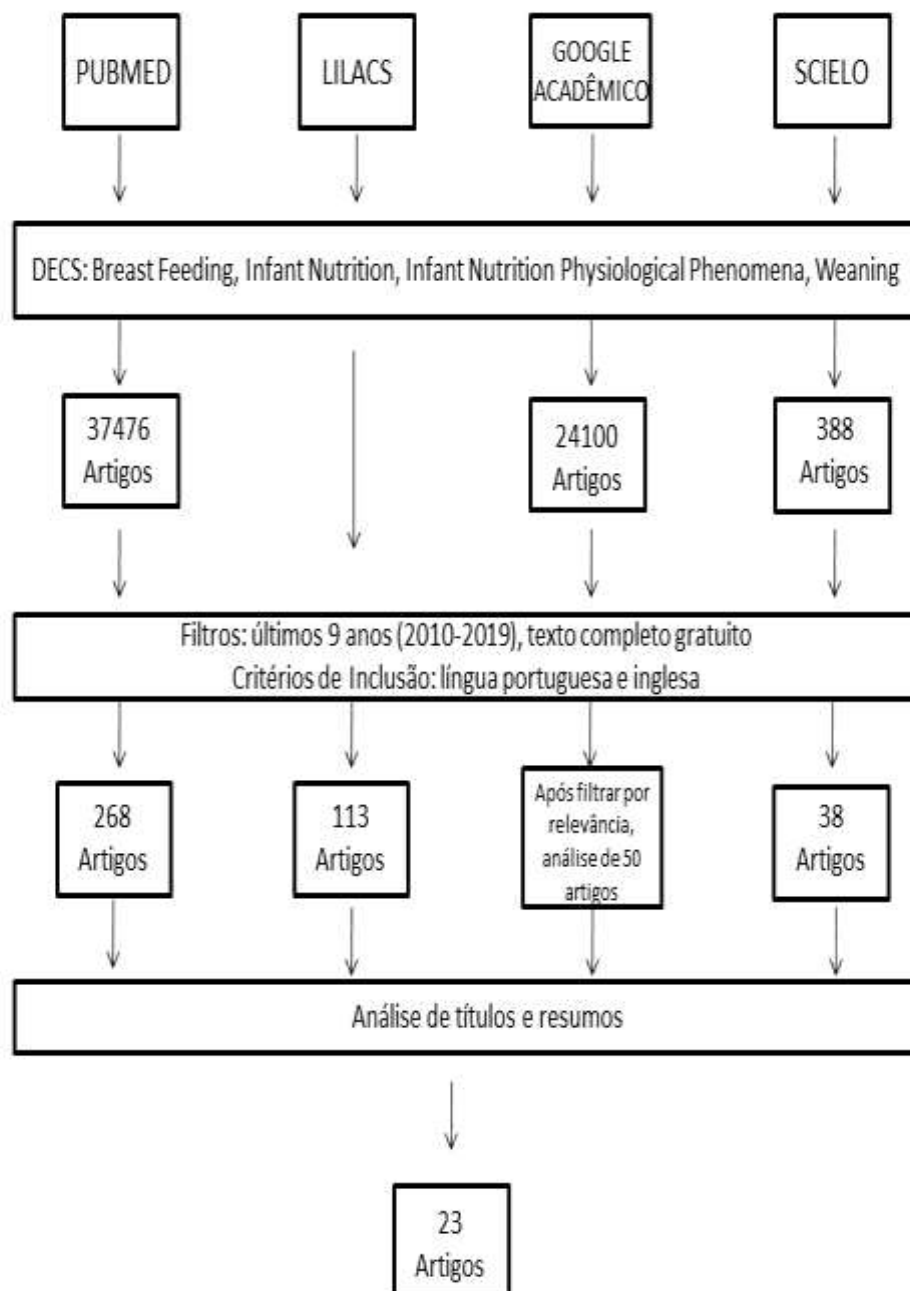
PUBMED

LILACS

GOOGLE ACADÊMICO

SCIELO

DECS: Breast Feeding, Infant Nutrition, Infant Nutrition Physiological Phenomena, Weaning

37476 Artigos

24100 Artigos

388 Artigos

Filtros: últimos 9 anos (2010-2019), texto completo gratuito
Critérios de Inclusão: língua portuguesa e inglesa

268 Artigos

113 Artigos

Após filtrar por relevância, análise de 50 artigos

38 Artigos

Análise de títulos e resumos

23 Artigos